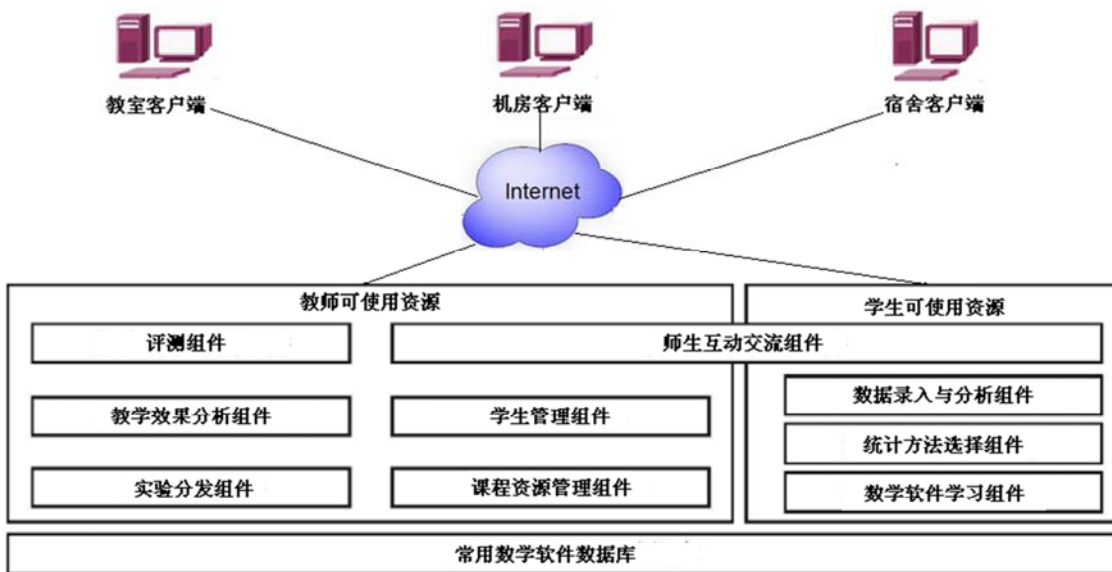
教室客户端

机房客户端

宿舍客户端

Internet

教师可使用资源

学生可使用资源

评测组件

师生互动交流组件

教学效果分析组件

学生管理组件

数据录入与分析组件

统计方法选择组件

实验分发组件

课程资源管理组件

数学软件学习组件

常用数学软件数据库